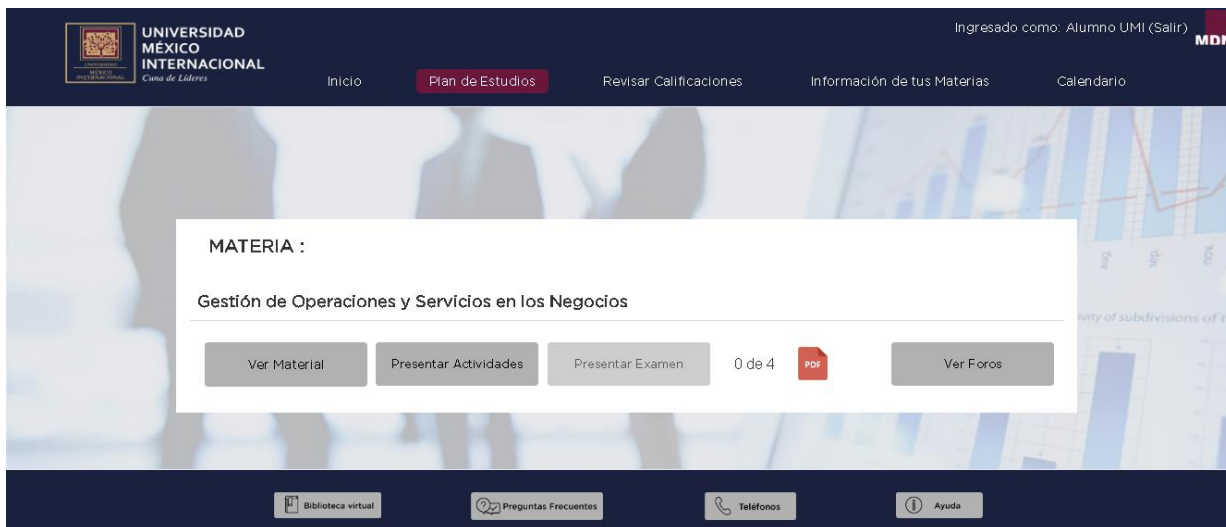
UNIVERSIDAD MÉXICO INTERNACIONAL
Cuna de Líderes

Ingresado como: Alumno UMI (Salir)

MDI

Inicio Plan de Estudios Revisar Calificaciones Información de tus Materias Calendario

MATERIA :

Gestión de Operaciones y Servicios en los Negocios

Ver Material Presentar Actividades Presentar Examen 0 de 4 PDF Ver Foros

vity of subdivisions of

Biblioteca virtual Preguntas Frecuentes Teléfonos Ayuda